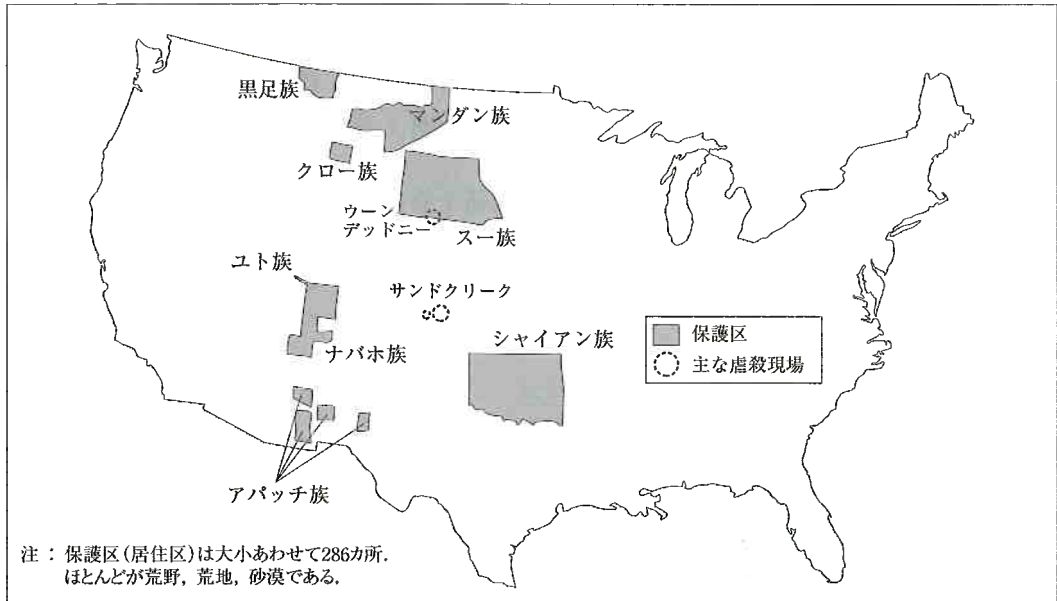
黒足族

マンダン族

クロー族

ウーンデッドニー

スー族

ユト族

サンドクリーク

保護区

主な虐殺現場

シャイアン族

ナバホ族

アパッチ族

注：保護区（居住区）は大小あわせて286カ所．ほとんどが荒野，荒地，砂漠である．